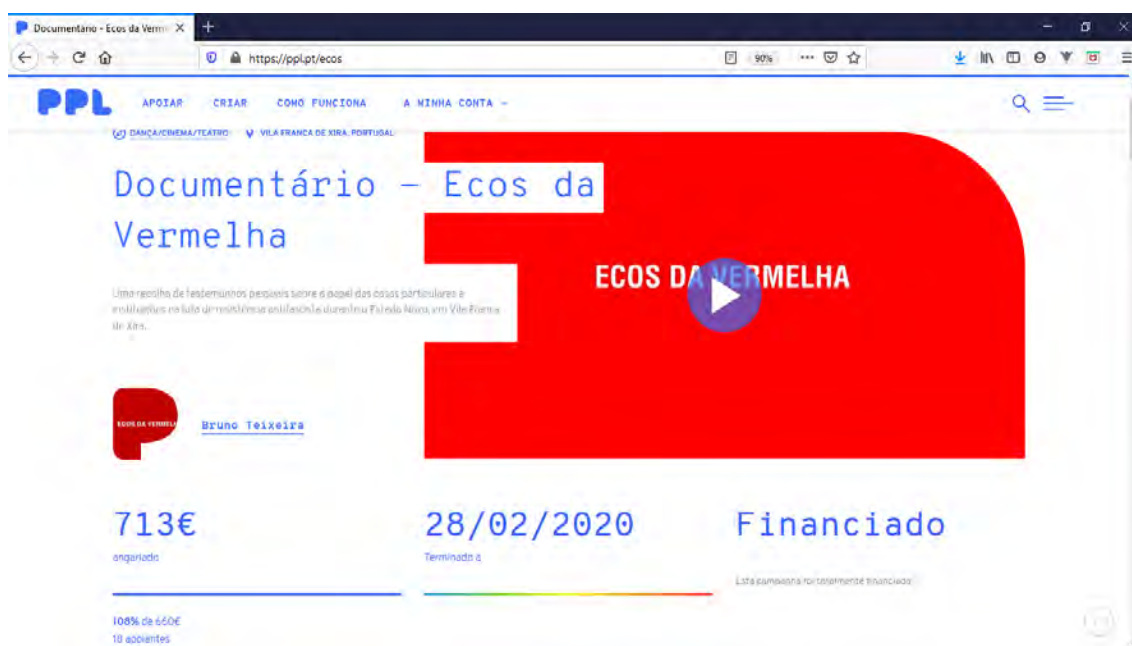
Documentário - Ecos da Verm ×
+
https://ppl.pt/ecos
90%
PPL
APOIAR CRIAR COMO FUNCIONA A MINHA CONTA
DANÇA/CINEMA/TEATRO VILA FRANCA DE XIRA, PORTUGAL
Documentário - Ecos da Vermelha
Uma recolha de testemunhos pessoais sobre o papel das casas particulares e instituições na luta de resistência antifascista durante o Estado Novo em Vila Franca de Xira.
ECOS DA VERMELHA
ECOS DA VERMELHA
Bruno Teixeira
713€
angariado
28/02/2020
Terminado a
Financiado
Esta campanha foi totalmente financiada
108% de 660€
18 apoiantes